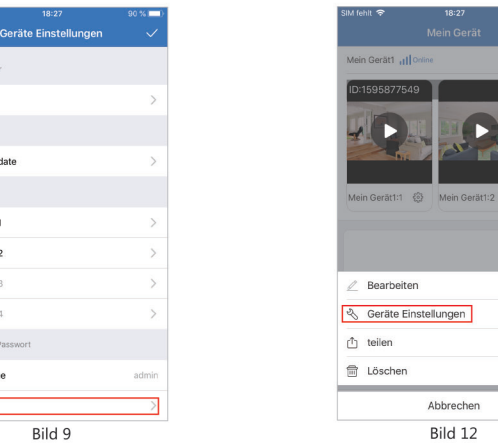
18:27
90 %
Geräte Einstellungen
date
2
3
4
Passwort
e
admin
Bild 9

SIM fehlt
18:27
Mein Gerät
Mein Gerät1 Online
ID:1595877549
Mein Gerät1:1
Mein Gerät1:2
Bearbeiten
Geräte Einstellungen
teilen
Löschen
Abbrechen
Bild 12